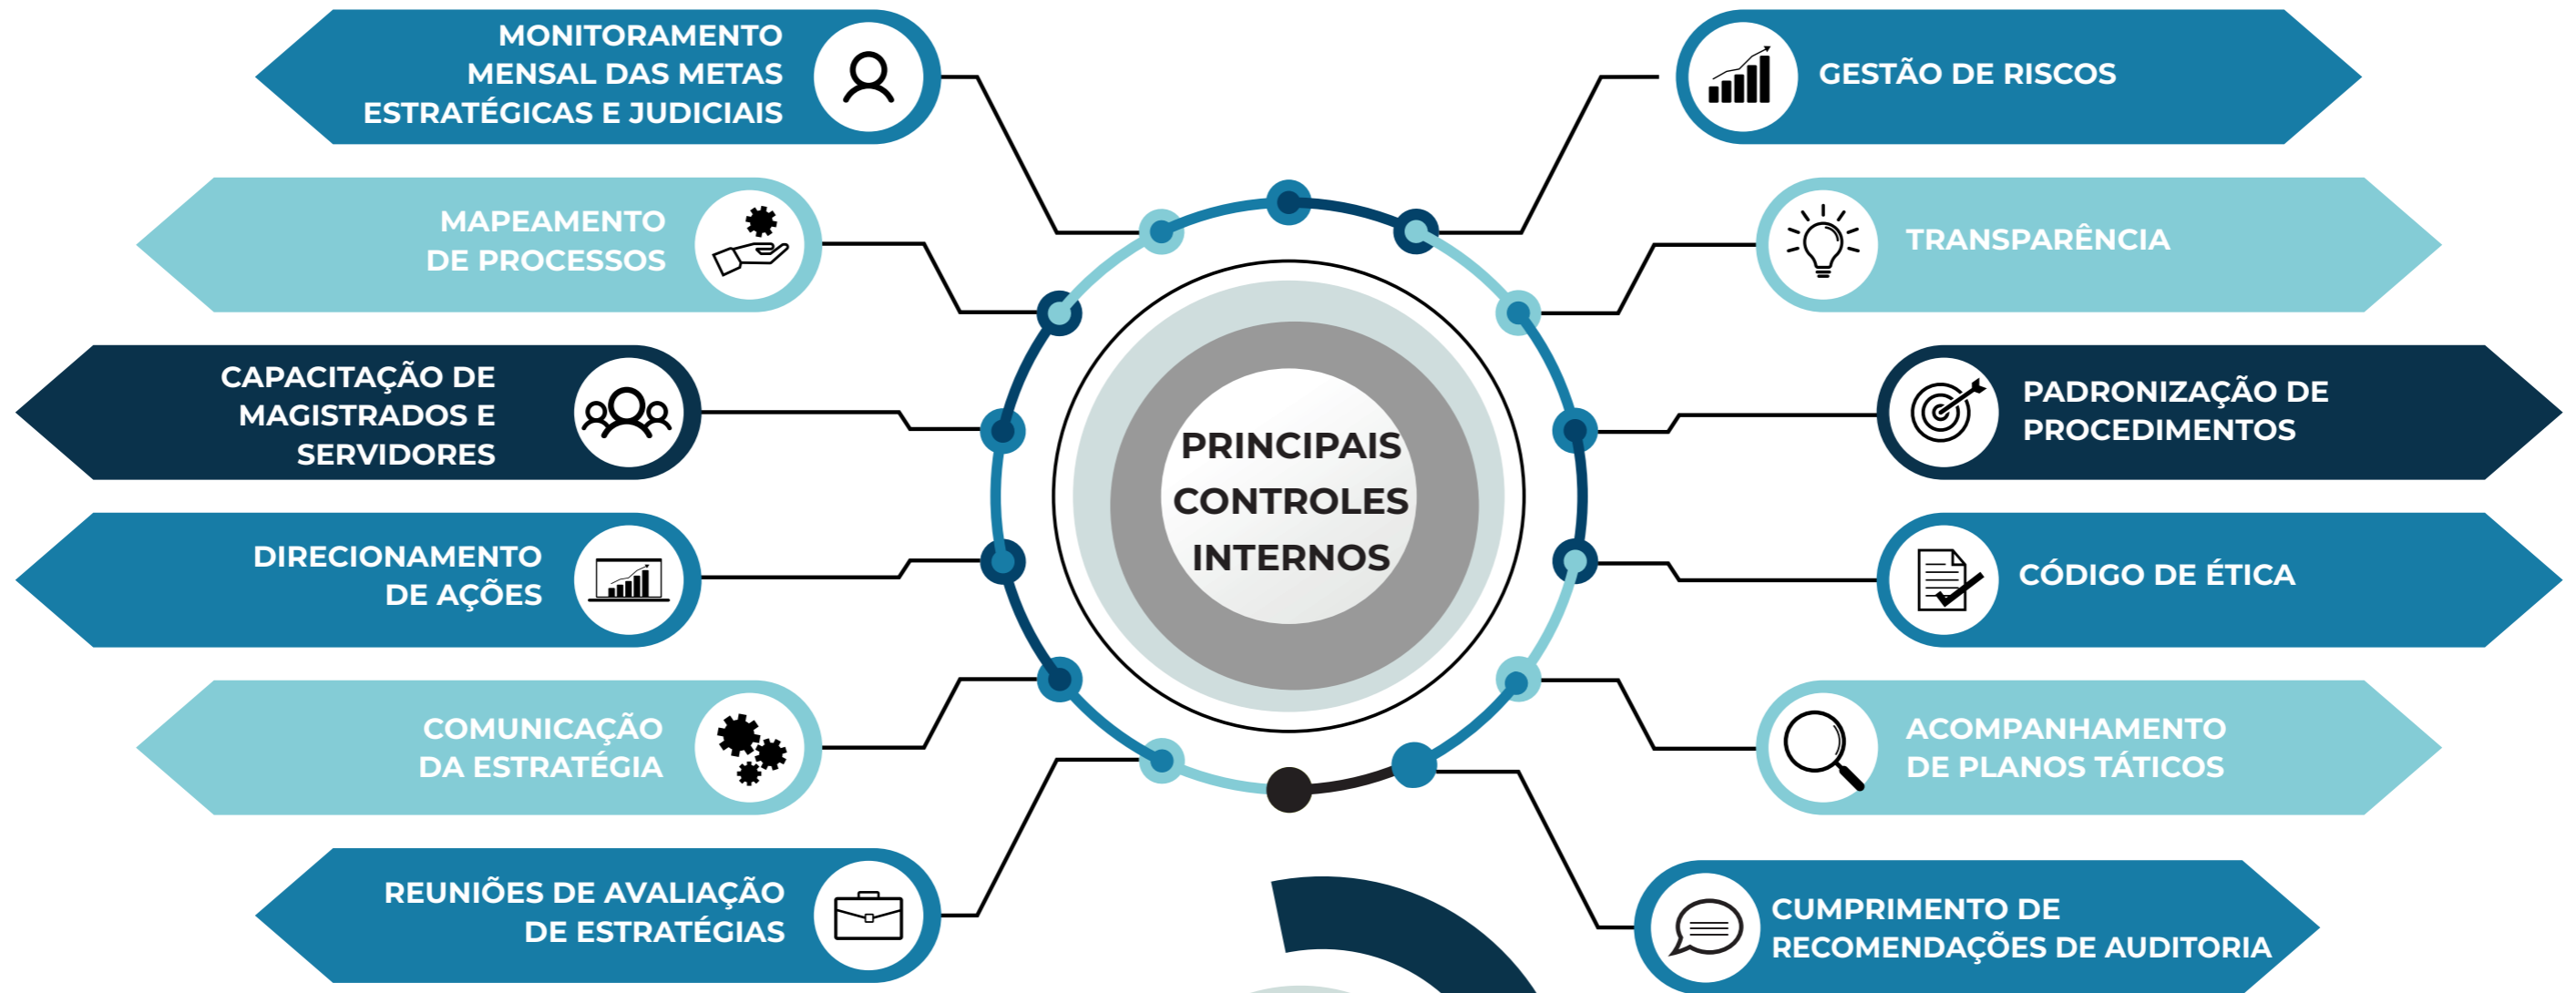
PRINCIPAIS CONTROLES INTERNOS

MONITORAMENTO MENSAL DAS METAS ESTRATÉGICAS E JUDICIAIS

MAPEAMENTO DE PROCESSOS

CAPACITAÇÃO DE MAGISTRADOS E SERVIDORES

DIRECIONAMENTO DE AÇÕES

COMUNICAÇÃO DA ESTRATÉGIA

REUNIÕES DE AVALIAÇÃO DE ESTRATÉGIAS

GESTÃO DE RISCOS

TRANSPARÊNCIA

PADRONIZAÇÃO DE PROCEDIMENTOS

CÓDIGO DE ÉTICA

ACOMPANHAMENTO DE PLANOS TÁTICOS

CUMPRIMENTO DE RECOMENDAÇÕES DE AUDITORIA